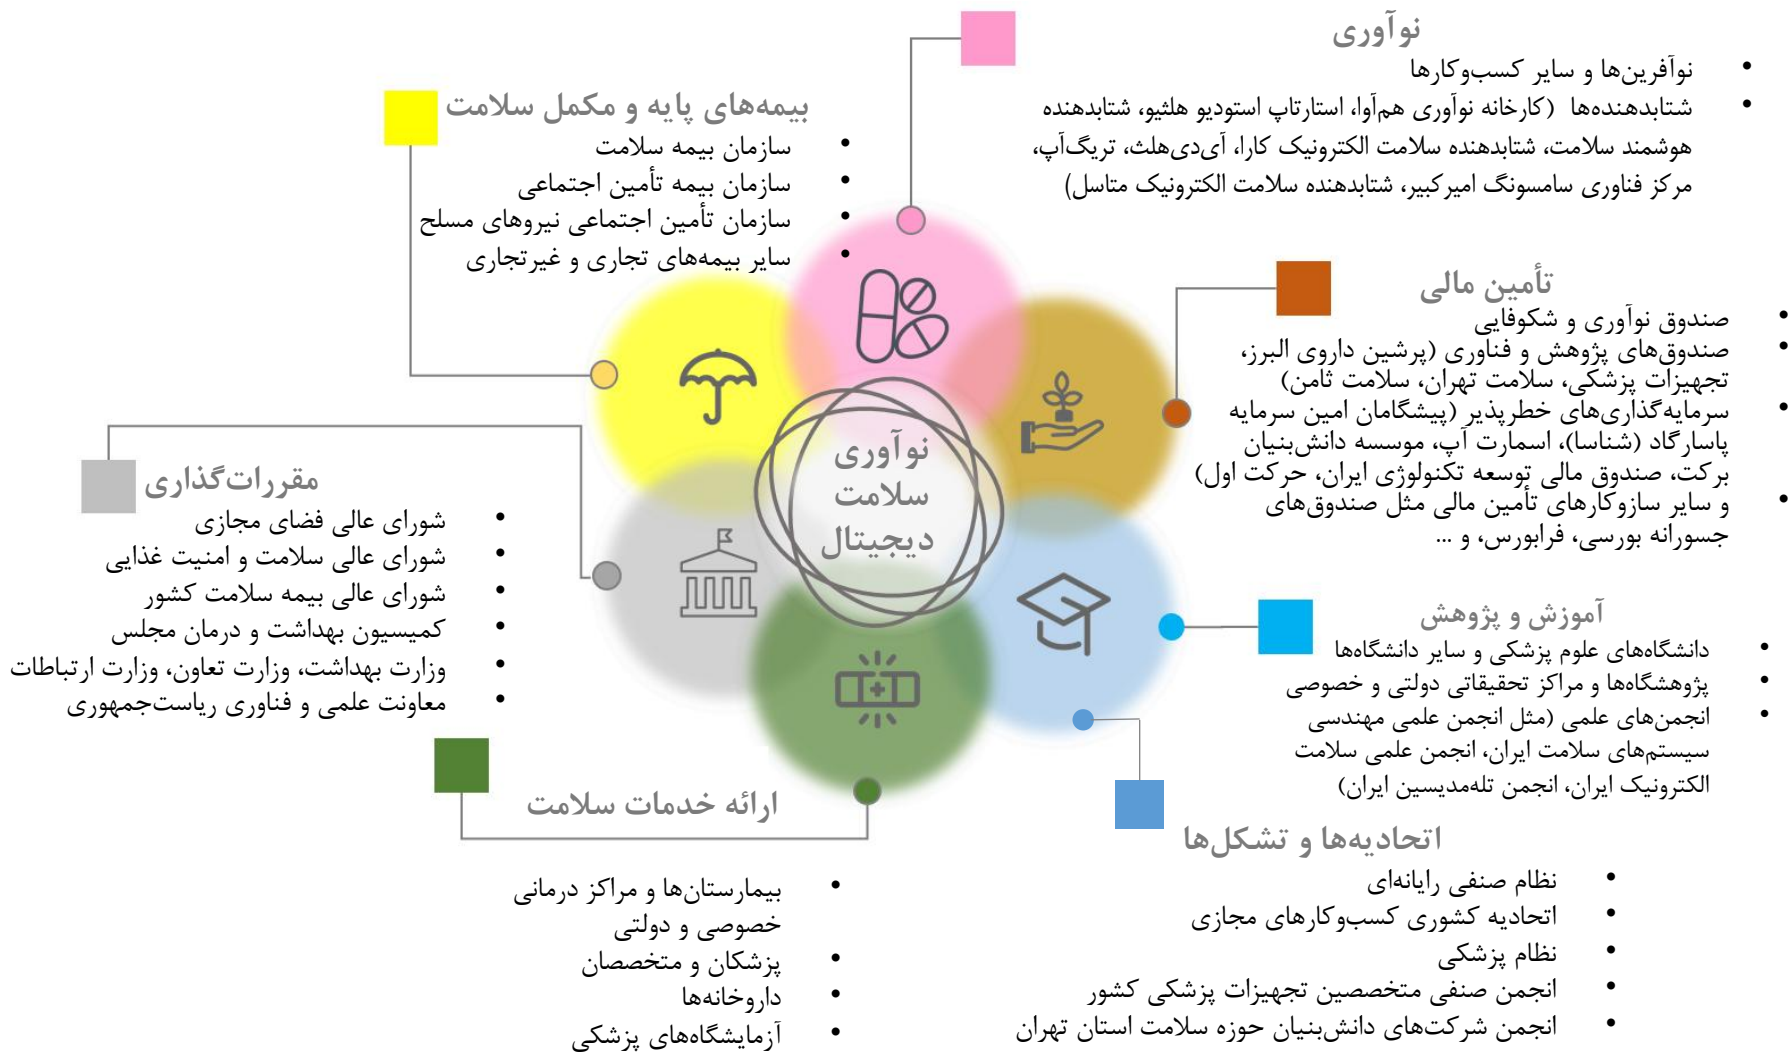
نوآوری
- نوآفرین‌ها و سایر کسب‌وکارها
- شتابدهنده‌ها (کارخانه نوآوری هم‌آوا، استارتاپ استودیو هلثیو، شتابدهنده هوشمند سلامت، شتابدهنده سلامت الکترونیک کارا، آی‌دی‌هلث، تریگ‌آپ، مرکز فناوری سامسونگ امیرکبیر، شتابدهنده سلامت الکترونیک متاسل)

بیمه‌های پایه و مکمل سلامت
- سازمان بیمه سلامت
- سازمان بیمه تأمین اجتماعی
- سازمان تأمین اجتماعی نیروهای مسلح
- سایر بیمه‌های تجاری و غیرتجاری

تأمین مالی
- صندوق نوآوری و شکوفایی
- صندوق‌های پژوهش و فناوری (پرشین داروی البرز، تجهیزات پزشکی، سلامت تهران، سلامت ثامن)
- سرمایه‌گذاری‌های خطرپذیر (پیشگامان امین سرمایه پاسارگاد (شناسا)، اسمارت آپ، موسسه دانش‌بنیان برکت، صندوق مالی توسعه تکنولوژی ایران، حرکت اول)
- و سایر سازوکارهای تأمین مالی مثل صندوق‌های جسورانه بورسی، فرابورس، و ...

نوآوری سلامت دیجیتال

مقررات‌گذاری
- شورای عالی فضای مجازی
- شورای عالی سلامت و امنیت غذایی
- شورای عالی بیمه سلامت کشور
- کمیسیون بهداشت و درمان مجلس
- وزارت بهداشت، وزارت تعاون، وزارت ارتباطات
- معاونت علمی و فناوری ریاست‌جمهوری

آموزش و پژوهش
- دانشگاه‌های علوم پزشکی و سایر دانشگاه‌ها
- پژوهشگاه‌ها و مراکز تحقیقاتی دولتی و خصوصی
- انجمن‌های علمی (مثل انجمن علمی مهندسی سیستم‌های سلامت ایران، انجمن علمی سلامت الکترونیک ایران، انجمن تله‌مدیسین ایران)

ارائه خدمات سلامت
- بیمارستان‌ها و مراکز درمانی خصوصی و دولتی
- پزشکان و متخصصان
- داروخانه‌ها
- آزمایشگاه‌های پزشکی

اتحادیه‌ها و تشکل‌ها
- نظام صنفی رایانه‌ای
- اتحادیه کشوری کسب‌وکارهای مجازی
- نظام پزشکی
- انجمن صنفی متخصصین تجهیزات پزشکی کشور
- انجمن شرکت‌های دانش‌بنیان حوزه سلامت استان تهران